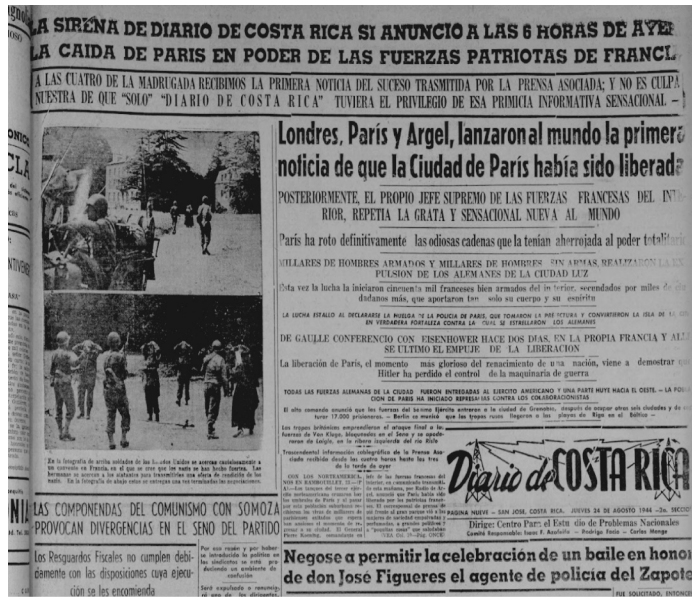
LA SIRENA DE DIARIO DE COSTA RICA SI ANUNCIO A LAS 6 HORAS DE AYER LA CAIDA DE PARIS EN PODER DE LAS FUERZAS PATRIOTAS DE FRANCI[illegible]

A LAS CUATRO DE LA MADRUGADA RECIBIMOS LA PRIMERA NOTICIA DEL SUCESO TRASMITIDA POR LA PRENSA ASOCIADA; Y NO ES CULPA NUESTRA DE QUE "SOLO" "DIARIO DE COSTA RICA" TUVIERA EL PRIVILEGIO DE ESA PRIMICIA INFORMATIVA SENSACIONAL - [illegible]

Londres, París y Argel, lanzaron al mundo la primera noticia de que la Ciudad de París había sido liberad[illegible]

POSTERIORMENTE, EL PROPIO JEFE SUPREMO DE LAS FUERZAS FRANCESAS DEL INTERIOR, REPETIA LA GRATA Y SENSACIONAL NUEVA AL MUNDO

París ha roto definitivamente las odiosas cadenas que la tenían aherrojada al poder totalitar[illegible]

MILLARES DE HOMBRES ARMADOS Y MILLARES DE HOMBRES SIN ARMAS, REALIZARON LA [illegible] PULSION DE LOS ALEMANES DE LA CIUDAD LUZ

Esta vez la lucha la iniciaron cincuenta mil franceses bien armados del interior, secundados por miles de ciudadanos más, que aportaron tan solo su cuerpo y su espíritu

LA LUCHA ESTALLO AL DECLARARSE LA HUELGA DE LA POLICIA DE PARIS, QUE TOMARON LA PREFECTURA Y CONVIRTIERON LA ISLA DE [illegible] EN VERDADERA FORTALEZA CONTRA LA CUAL SE ESTRELLARON LOS ALEMANES

DE GAULLE CONFERENCIO CON EISENHOWER HACE DOS DIAS, EN LA PROPIA FRANCIA Y AL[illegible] SE ULTIMO EL EMPUJE DE LA LIBERACION

La liberación de París, el momento más glorioso del renacimiento de una nación, viene a demostrar un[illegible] Hitler ha perdido el control de la maquinaria de guerra

TODAS LAS FUERZAS ALEMANAS DE LA CIUDAD FUERON ENTREGADAS AL EJERCITO AMERICANO Y UNA PARTE HUYE HACIA EL OESTE. - LA POLI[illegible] CION DE PARIS HA INICIADO REPRESALIAS CONTRA LOS COLABORACIONISTAS

El alto comando anunció que las fuerzas del Séptimo Ejército entraron a la ciudad de Grenoble, después de ocupar otras seis ciudades y de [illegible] turar 17,000 prisioneros. - Berlín se mostró que las tropas rusas llegaron a las playas de Riga en el Báltico -

Las tropas británicas emprendieron el ataque final a las fuerzas de Von Kluge, bloqueadas en el Sena y se apoderaron de Luigle, en la ribera izquierda de dicho

Trascendental información cablegráfica de la Prensa Asociada recibida desde las cuatro horas hasta las tres de la tarde de ayer

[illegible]

En la fotografía de arriba soldados de los Estados Unidos se acercan cautelosamente a un convento en Francia, en el que se cree que los nazis se han hecho fuertes. Las hermanas se avanzan a los soldados para trasmitirles una oferta de rendición de los nazis. En la fotografía de abajo estos se entregan con las manos en alto.

Diario de COSTA RICA

PAGINA NUEVE - SAN JOSE, COSTA RICA, JUEVES 24 DE AGOSTO 1944 - 2a. SECCION

Dirige: Centro Para el Estudio de Problemas Nacionales
Comité Responsable: Isaac F. Azofeifa - Rodrigo Facio - Carlos Monge

LAS COMPONENDAS DEL COMUNISMO CON SOMOZA PROVOCAN DIVERGENCIAS EN EL SENO DEL PARTIDO

Los Resguardos Fiscales no cumplen debidamente con las disposiciones cuya ejecución se les encomienda

Por esa razón y por haber se introducido la política en los sindicatos se está produciendo un ambiente de confusión

Negose a permitir la celebración de un baile en honor de don José Figueres el agente de policía del Zapote

FUE SOLICITADO, ENTONC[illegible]